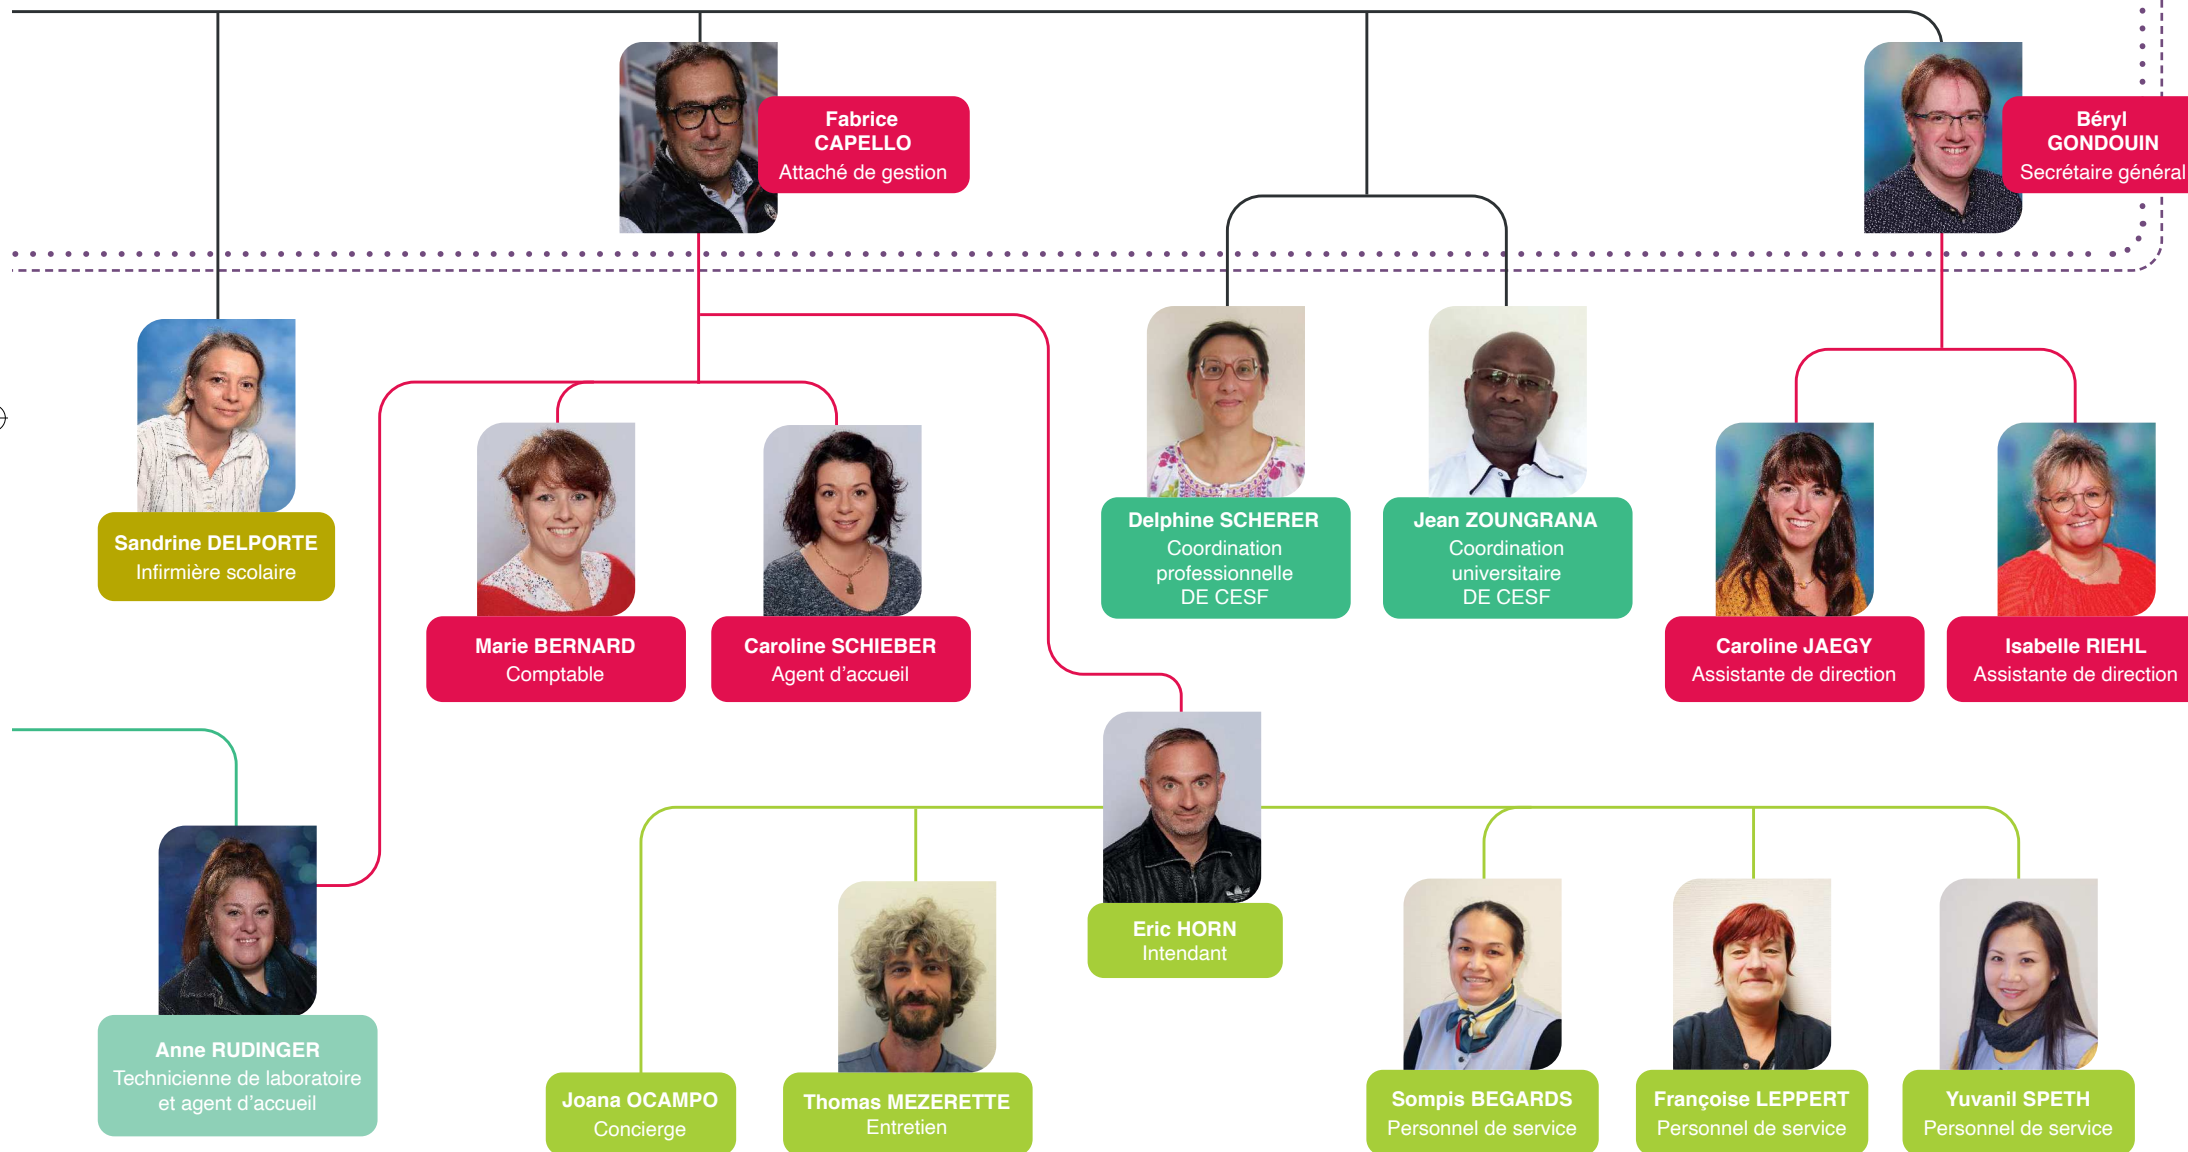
Fabrice CAPELLO
Attaché de gestion

Béryl GONDOUIN
Secrétaire général

Sandrine DELPORTE
Infirmière scolaire

Marie BERNARD
Comptable

Caroline SCHIEBER
Agent d'accueil

Delphine SCHERER
Coordination professionnelle DE CESF

Jean ZOUNGRANA
Coordination universitaire DE CESF

Caroline JAEGY
Assistante de direction

Isabelle RIEHL
Assistante de direction

Eric HORN
Intendant

Anne RUDINGER
Technicienne de laboratoire et agent d'accueil

Joana OCAMPO
Concierge

Thomas MEZERETTE
Entretien

Sompis BEGARDS
Personnel de service

Françoise LEPPERT
Personnel de service

Yuvanil SPETH
Personnel de service